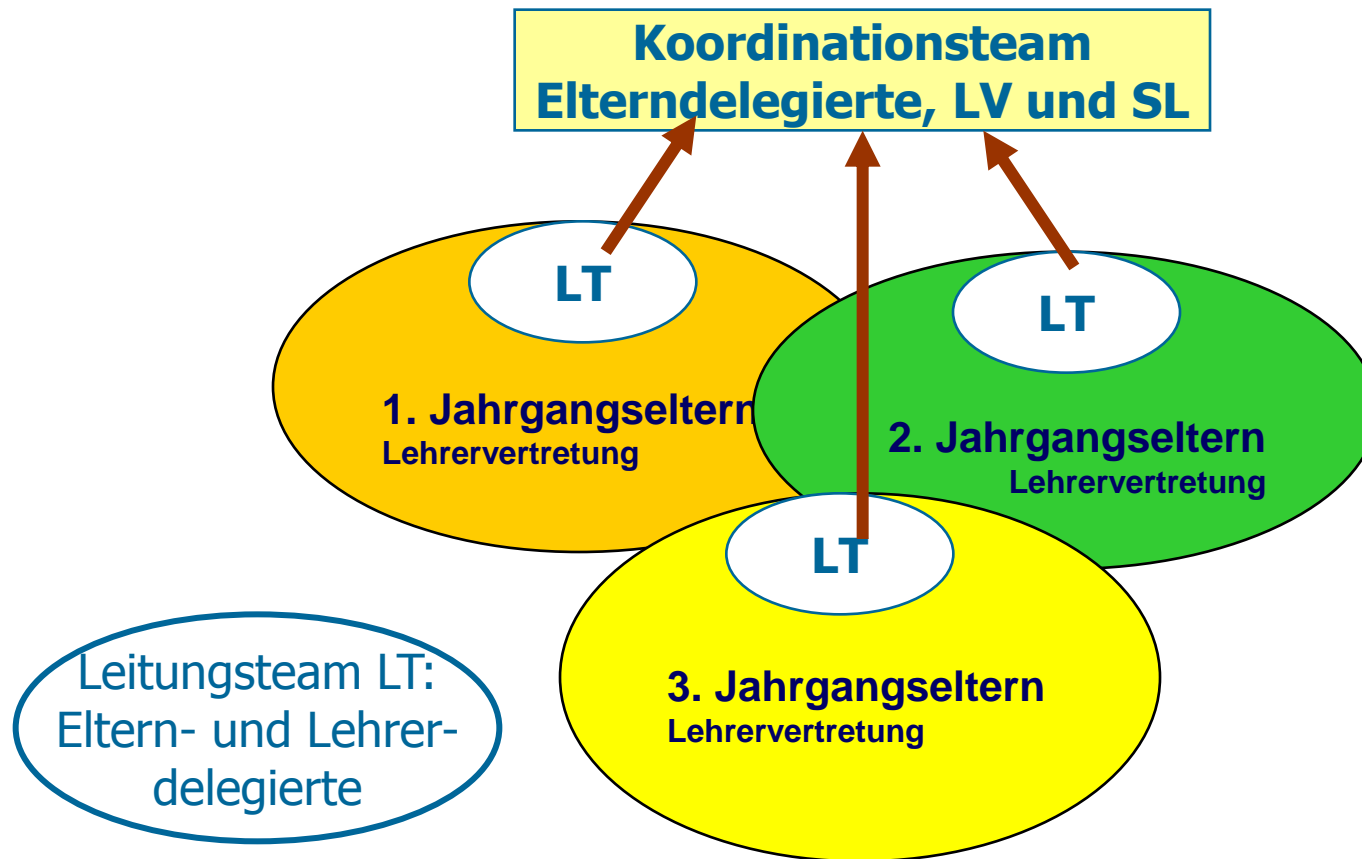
Koordinationsteam
Elterndelegierte, LV und SL

LT

LT

1. Jahrgangseltern
Lehrervertretung

2. Jahrgangseltern
Lehrervertretung

LT

3. Jahrgangseltern
Lehrervertretung

Leitungsteam LT:
Eltern- und Lehrerdelegierte